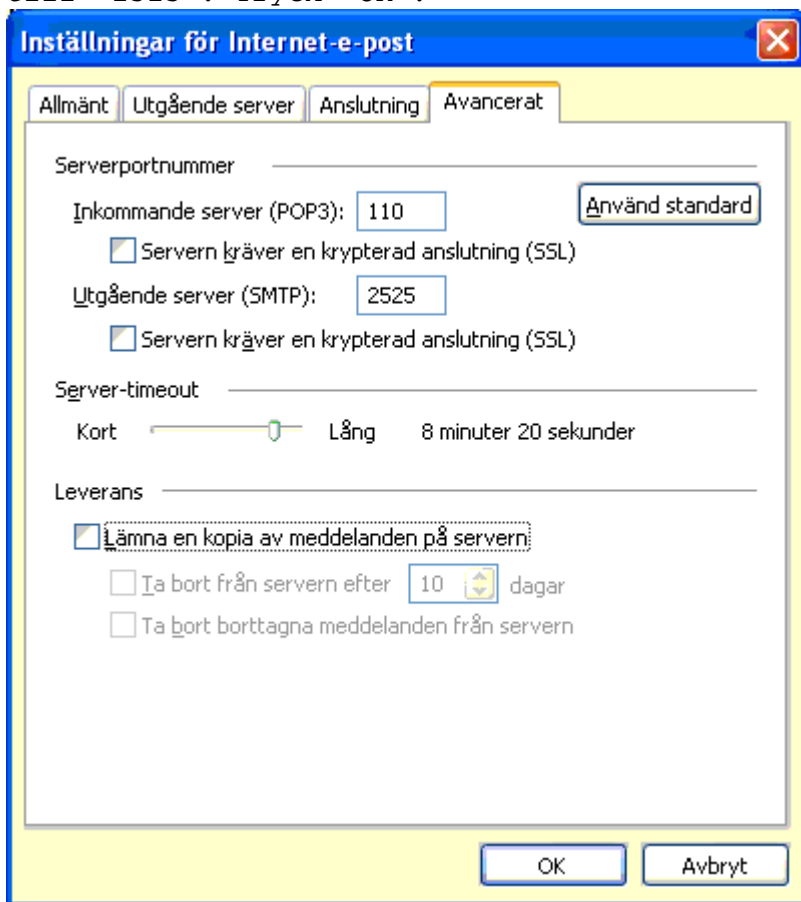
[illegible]

Inställningar för Internet-e-post

Allmänt | Utgående server | Anslutning | Avancerat

Serverportnummer

Inkommande server (POP3): 110

Använd standard

Servern kräver en krypterad anslutning (SSL)

Utgående server (SMTP): 2525

Servern kräver en krypterad anslutning (SSL)

Server-timeout

Kort Lång 8 minuter 20 sekunder

Leverans

Lämna en kopia av meddelanden på servern

Ta bort från servern efter 10 dagar

Ta bort borttagna meddelanden från servern

OK

Avbryt